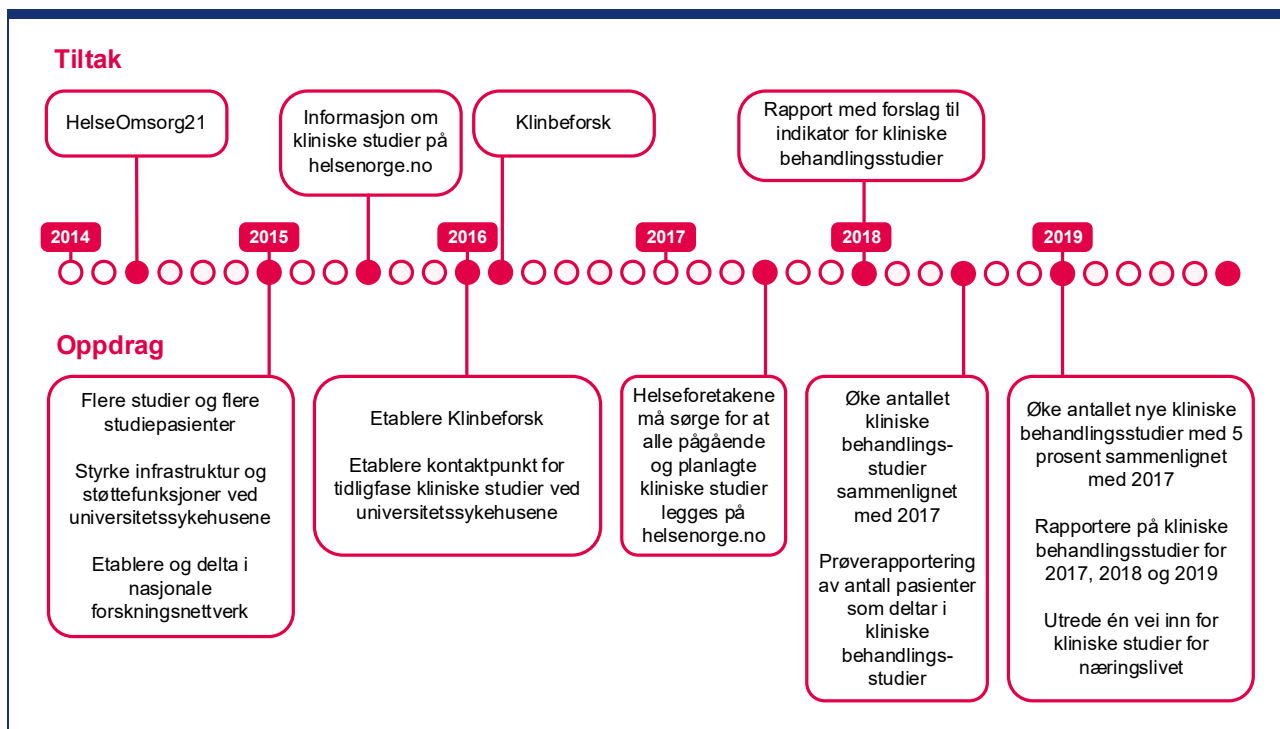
Tiltak

HelseOmsorg21

Informasjon om kliniske studier på helsenorge.no

Klinbeforsk

Rapport med forslag til indikator for kliniske behandlingsstudier

2014

2015

2016

2017

2018

2019

Oppdrag

Flere studier og flere studiepasienter

Styrke infrastruktur og støttefunksjoner ved universitetssykehusene

Etablere og delta i nasjonale forskningsnettverk

Etablere Klinbeforsk

Etablere kontaktpunkt for tidligfase kliniske studier ved universitetssykehusene

Helseforetakene må sørge for at alle pågående og planlagte kliniske studier legges på helsenorge.no

Øke antallet kliniske behandlingsstudier sammenlignet med 2017

Prøverapportering av antall pasienter som deltar i kliniske behandlingsstudier

Øke antallet nye kliniske behandlingsstudier med 5 prosent sammenlignet med 2017

Rapportere på kliniske behandlingsstudier for 2017, 2018 og 2019

Utrede én vei inn for kliniske studier for næringslivet